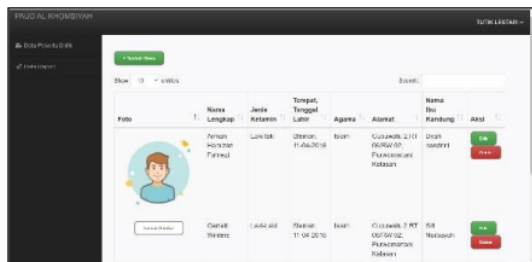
PAUD AL KHOMSIYAH

TUTIK LESTARI ▾

Data Peserta Didik

Data Export

+ Tambah Siswa

Show 10 ▾ entries

Search:

| Foto | Nama Lengkap | Jenis Kelamin | Tempat, Tanggal Lahir | Agama | Alamat | Nama Ibu Kandung | Aksi |
|---|---|---|---|---|---|---|---|
| | Aznan Hamizan Fanrezi | Laki-laki | Bremen, 11-06-2016 | Islam | Curahwidi, 2 RT 06/RW 02, Purwomartani Kalasan | Dian Sandhini | Edit Delete |
| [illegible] | Garrett Winters | Laki-laki | Bremen, 11-06-2016 | Islam | Curahwidi, 2 RT 06/RW 02, Purwomartani Kalasan | Siti Nursiyah | Edit Delete |